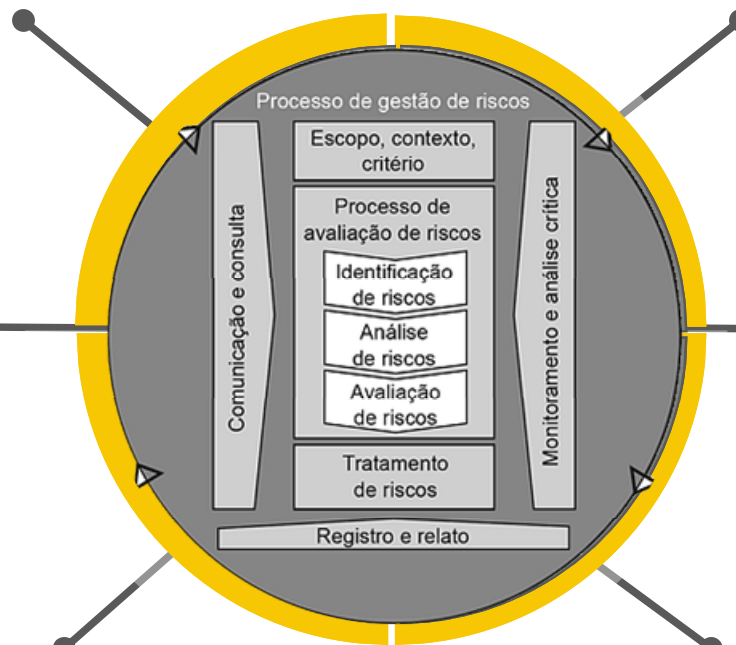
Processo de gestão de riscos

Comunicação e consulta

Escopo, contexto, critério

Processo de avaliação de riscos

Identificação de riscos

Análise de riscos

Avaliação de riscos

Tratamento de riscos

Monitoramento e análise crítica

Registro e relato